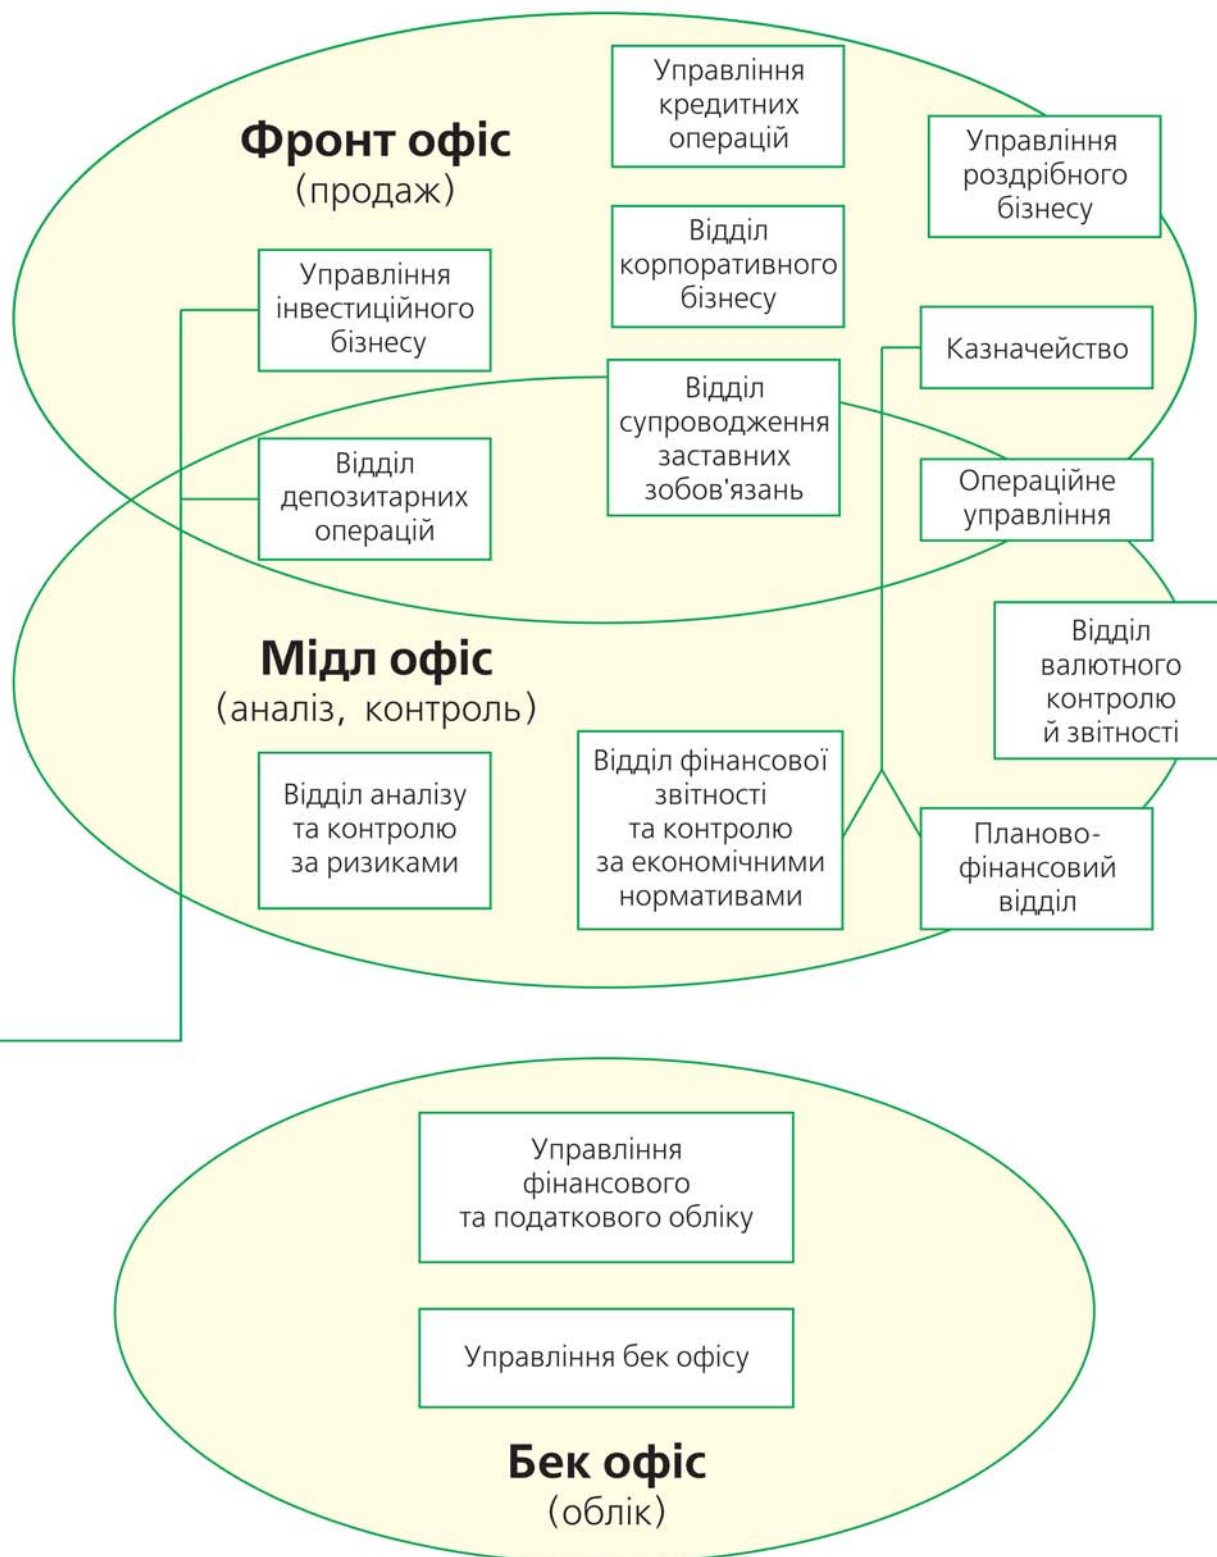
Фронт офіс
(продаж)

Управління кредитних операцій

Управління роздрібного бізнесу

Відділ корпоративного бізнесу

Управління інвестиційного бізнесу

Казначейство

Відділ супроводження заставних зобов'язань

Відділ депозитарних операцій

Операційне управління

Відділ валютного контролю й звітності

Мідл офіс
(аналіз, контроль)

Відділ аналізу та контролю за ризиками

Відділ фінансової звітності та контролю за економічними нормативами

Планово-фінансовий відділ

Управління фінансового та податкового обліку

Управління бек офісу

Бек офіс
(облік)